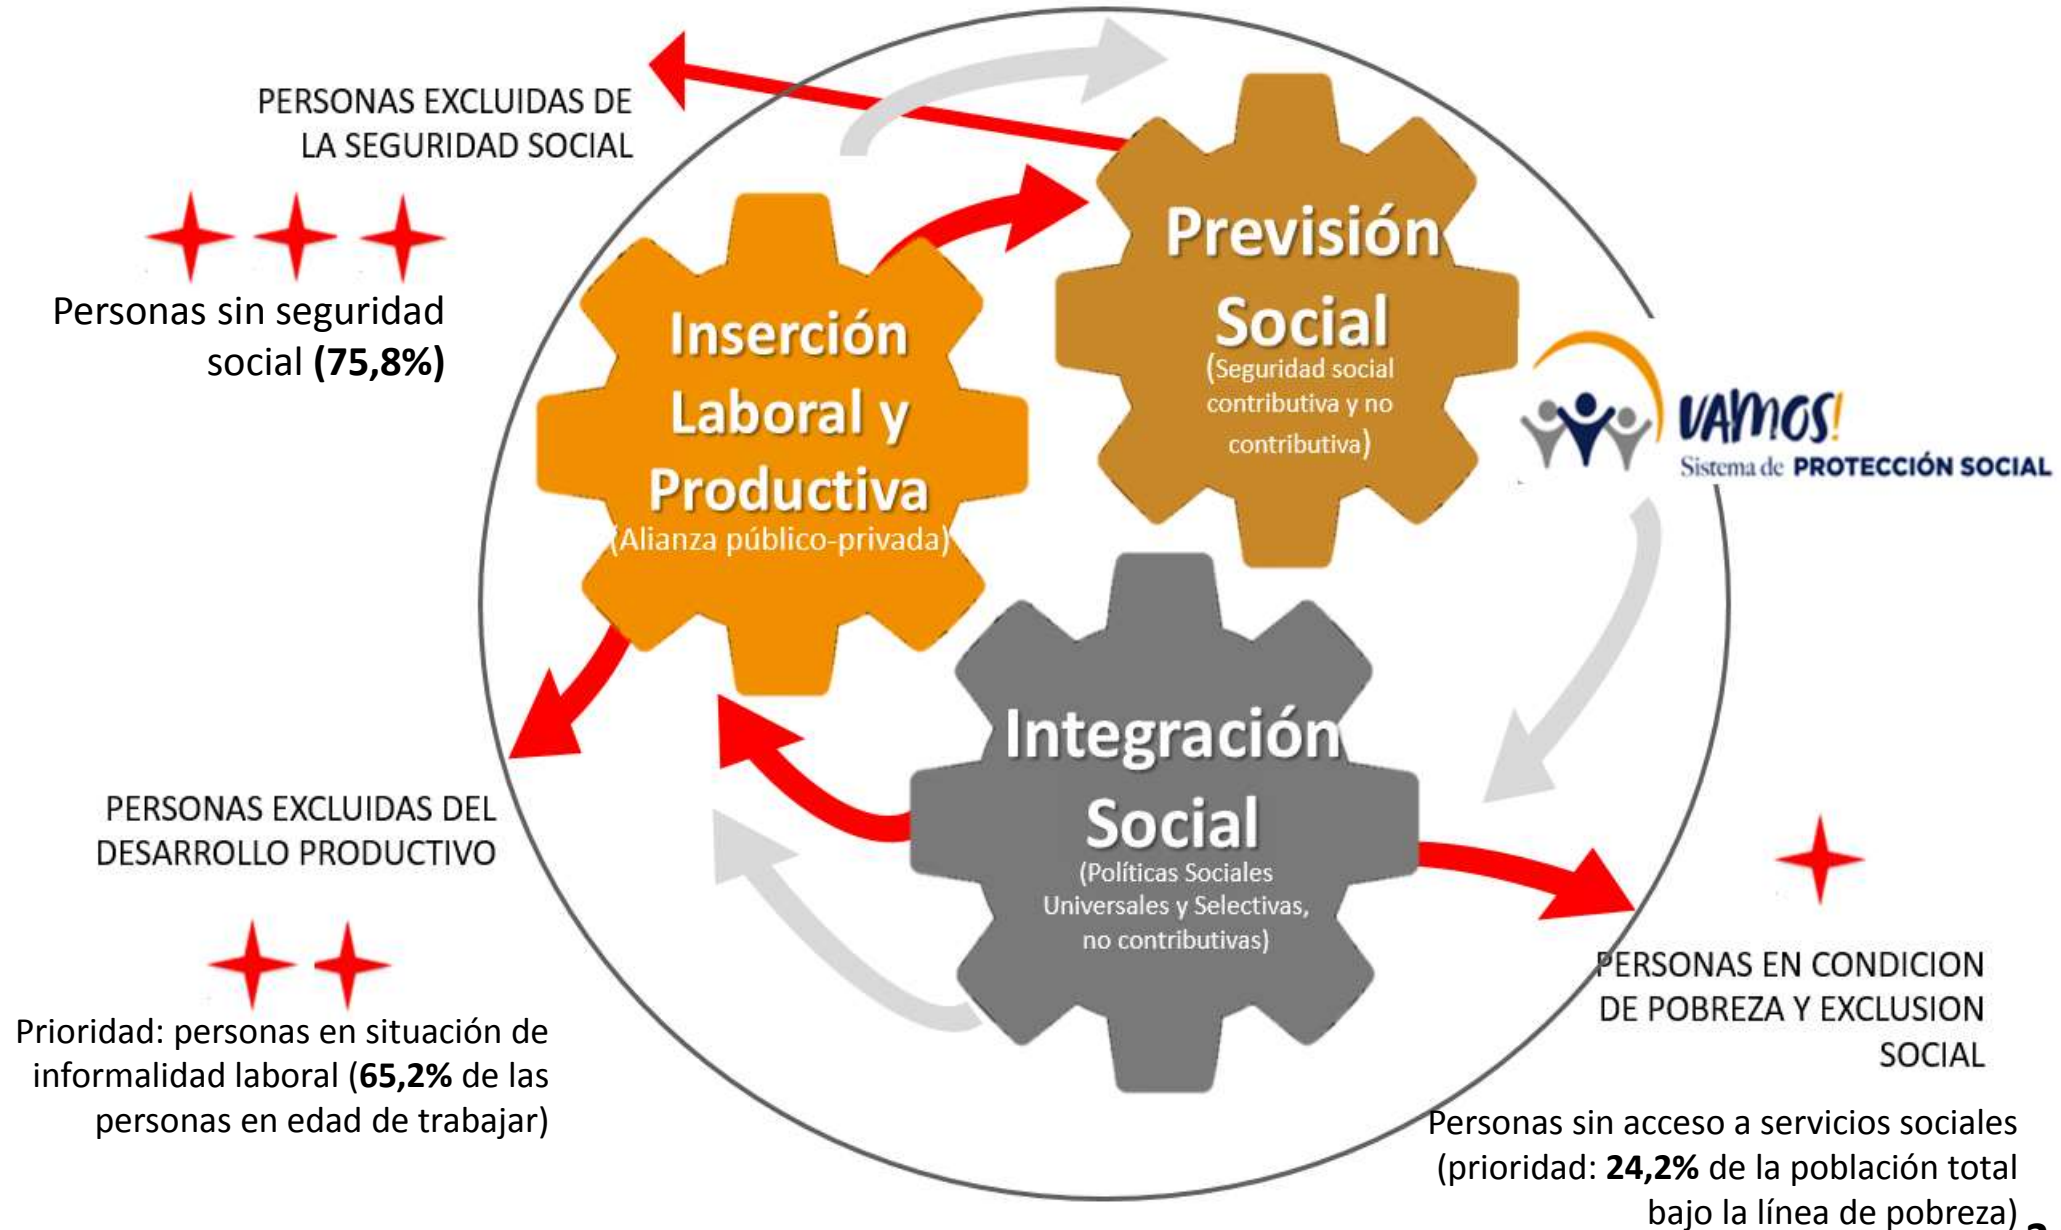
PERSONAS EXCLUIDAS DE LA SEGURIDAD SOCIAL

Personas sin seguridad social **(75,8%)**

Inserción Laboral y Productiva
(Alianza público-privada)

Previsión Social
(Seguridad social contributiva y no contributiva)

VAMOS!
Sistema de PROTECCIÓN SOCIAL

Integración Social
(Políticas Sociales Universales y Selectivas, no contributivas)

PERSONAS EXCLUIDAS DEL DESARROLLO PRODUCTIVO

Prioridad: personas en situación de informalidad laboral (**65,2%** de las personas en edad de trabajar)

PERSONAS EN CONDICION DE POBREZA Y EXCLUSION SOCIAL

Personas sin acceso a servicios sociales (prioridad: **24,2%** de la población total bajo la línea de pobreza)

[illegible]